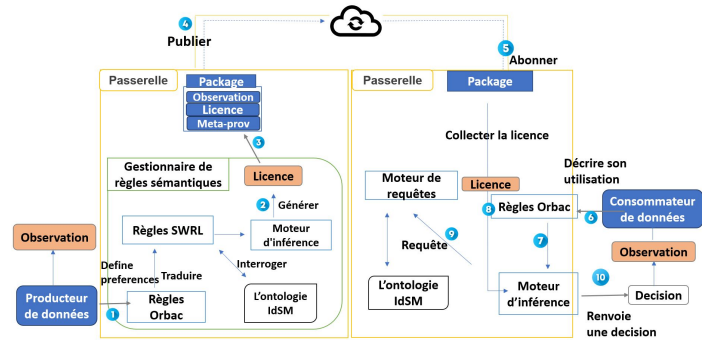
4 Publier

5 Abonner

Passerelle

Package
Observation
Licence
Meta-prov

3

Gestionnaire de règles sémantiques

Licence

2 Générer

Règles SWRL

Moteur d'inférence

Define preferences

Traduire

Interroger

Observation

Producteur de données

1

Règles Orbac

L'ontologie IdSM

Passerelle

Package

Collecter la licence

Décrire son utilisation

Moteur de requêtes

Licence

8 Règles Orbac

6

Consommateur de données

9 Requête

7

Observation

L'ontologie IdSM

Moteur d'inférence

10

Decision

Renvoie une decision